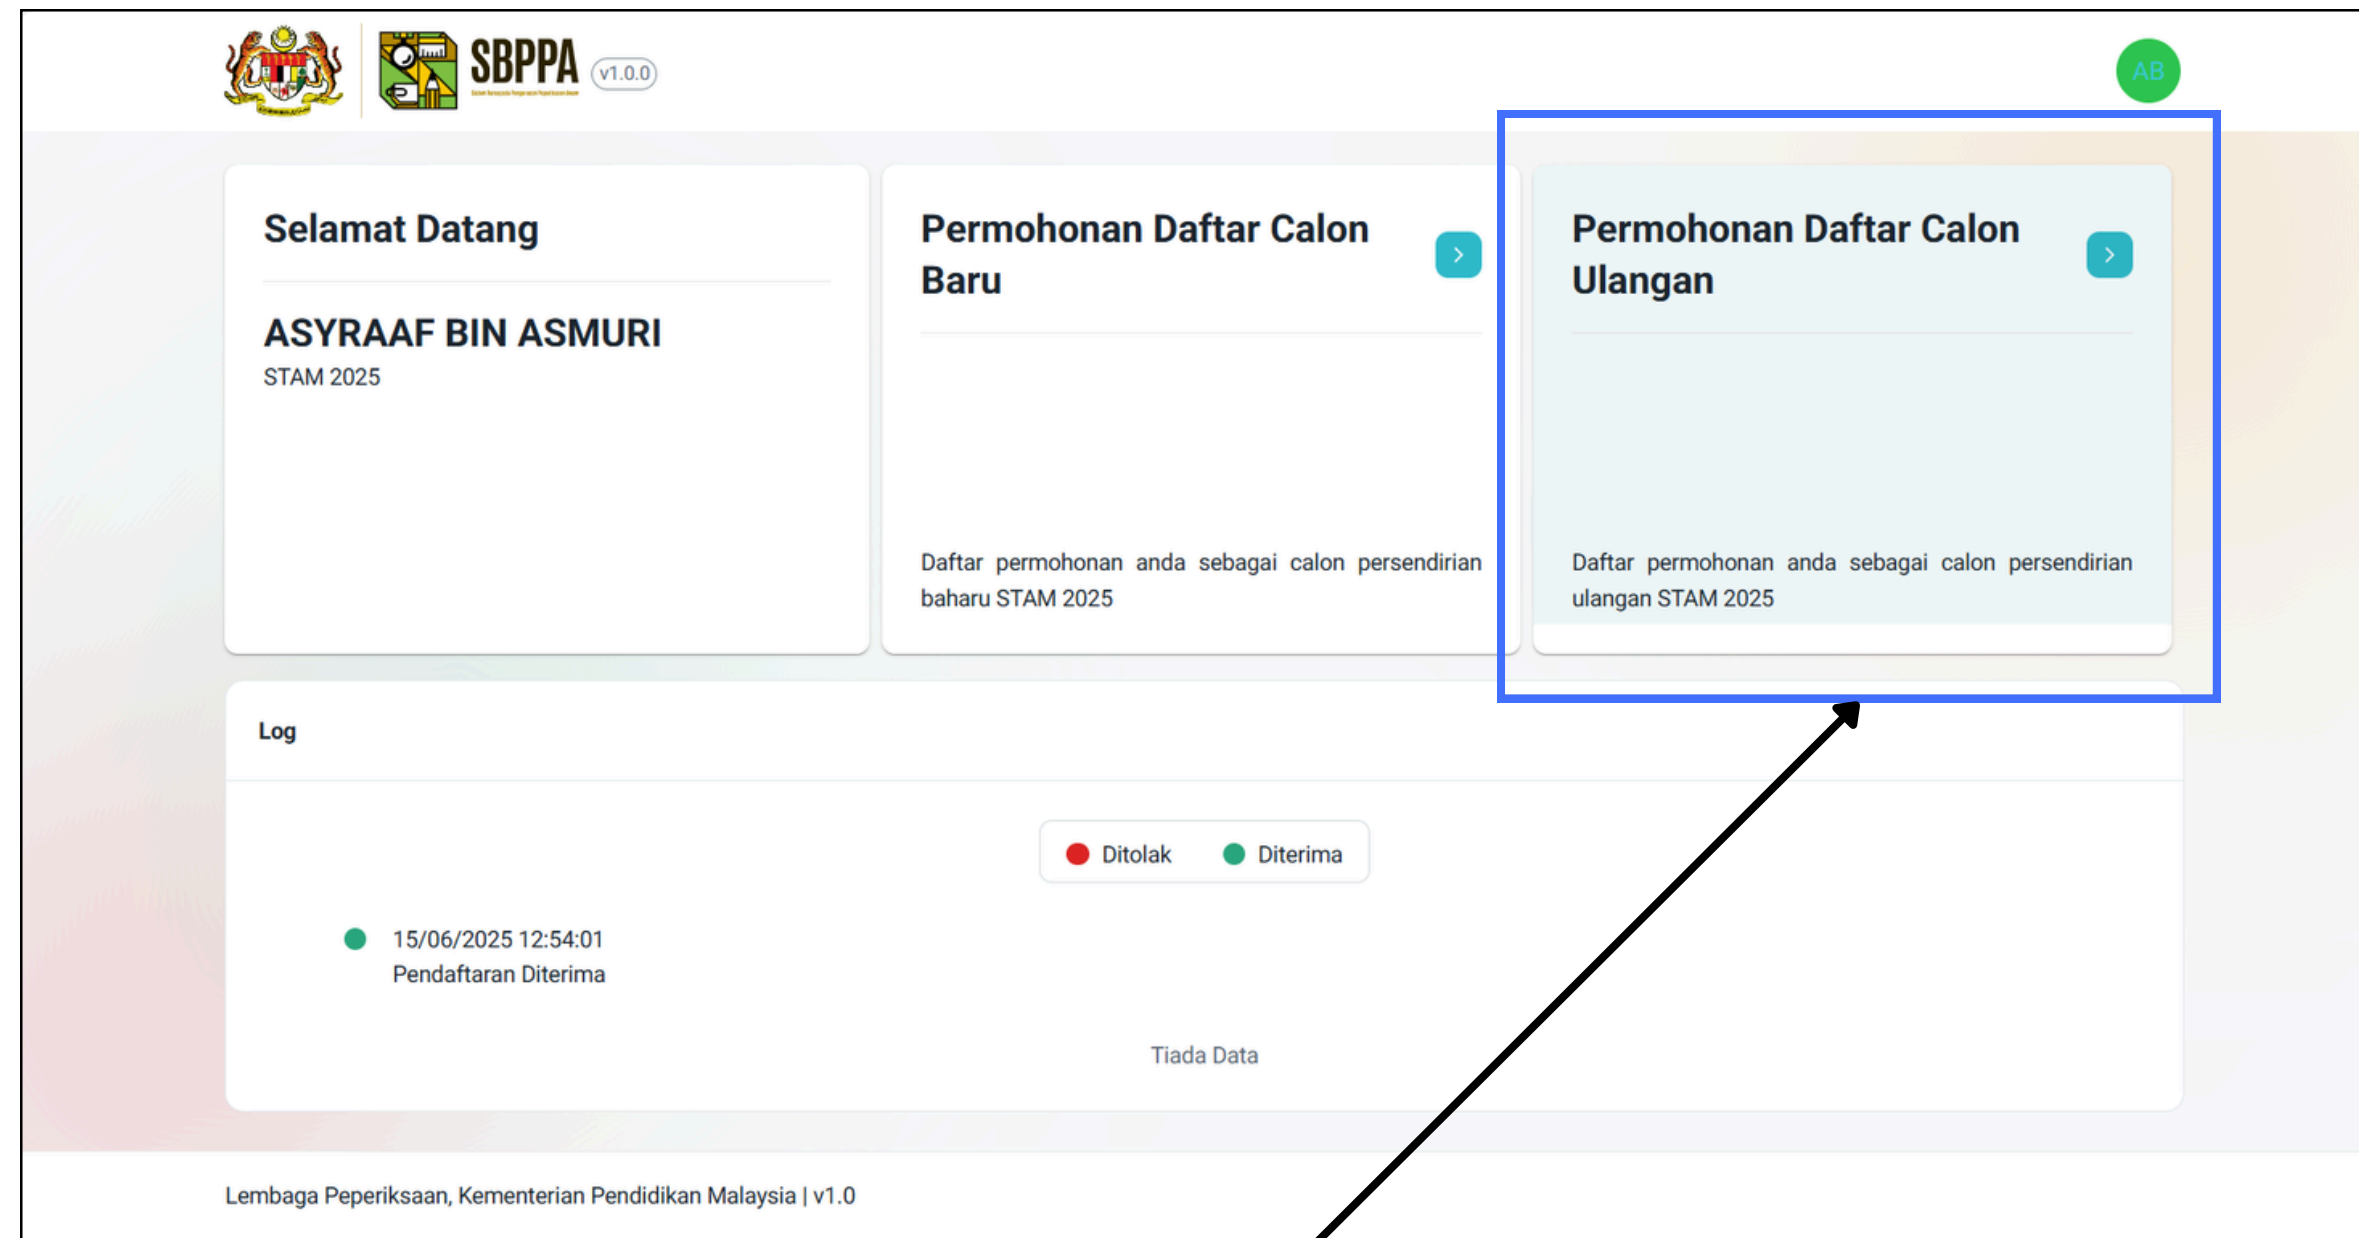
SBPPA v1.0.0

AB

Selamat Datang

ASYRAAF BIN ASMURI
STAM 2025

Permohonan Daftar Calon Baru

Daftar permohonan anda sebagai calon persendirian baharu STAM 2025

Permohonan Daftar Calon Ulangan

Daftar permohonan anda sebagai calon persendirian ulangan STAM 2025

Log

Ditolak Diterima

15/06/2025 12:54:01
Pendaftaran Diterima

Tiada Data

Lembaga Peperiksaan, Kementerian Pendidikan Malaysia | v1.0